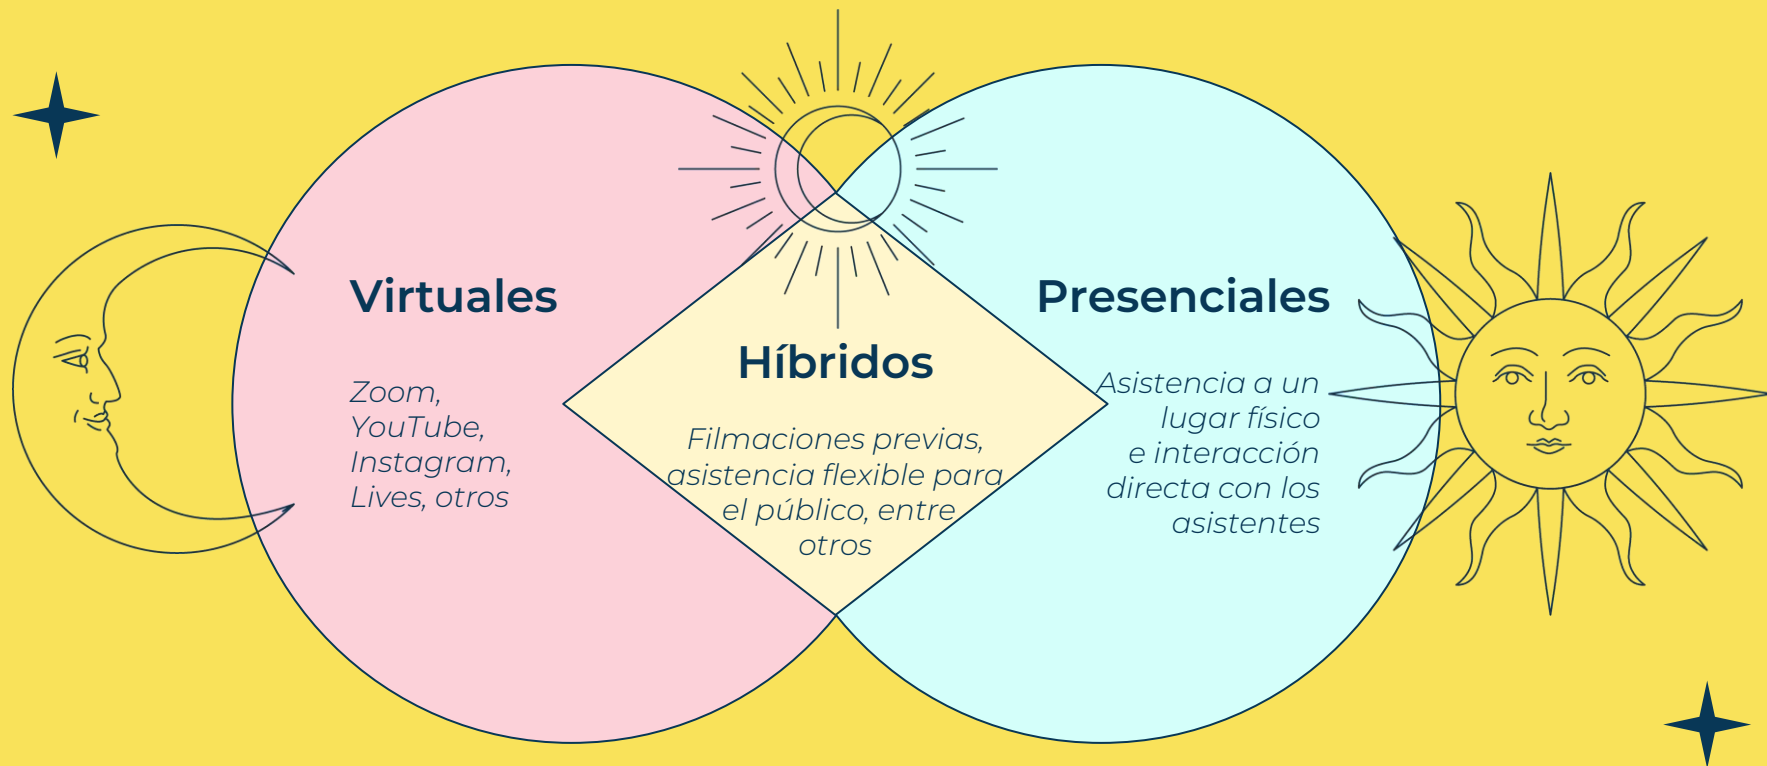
Virtuales

Zoom, YouTube, Instagram, Lives, otros

Híbridos

Filmaciones previas, asistencia flexible para el público, entre otros

Presenciales

Asistencia a un lugar físico e interacción directa con los asistentes